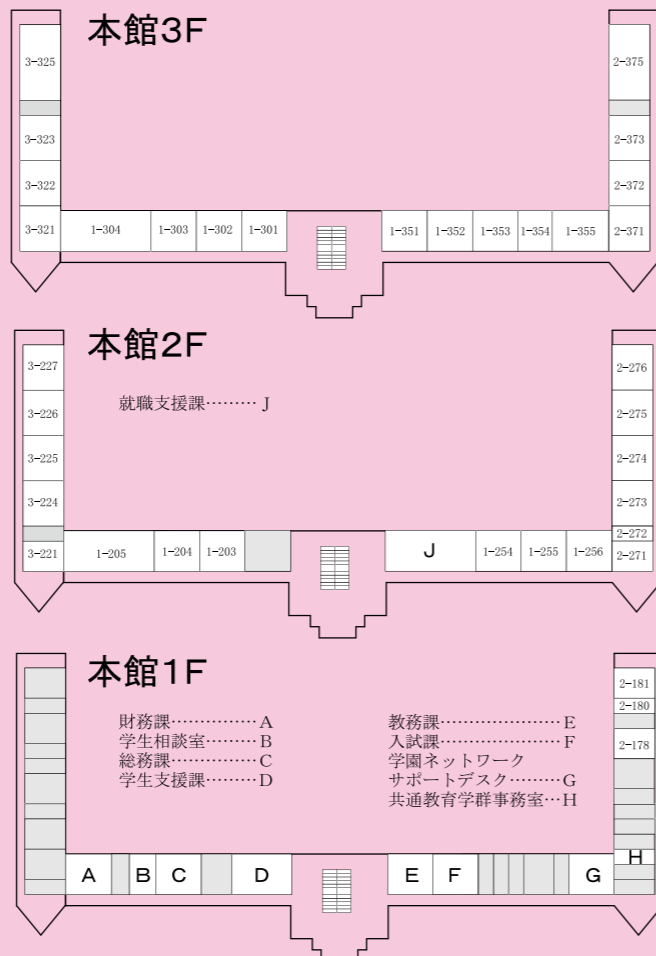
本館3F

3−325
3−323
3−322
3−321
1−304
1−303
1−302
1−301
1−351
1−352
1−353
1−354
1−355
2−375
2−373
2−372
2−371

本館2F

就職支援課……… J

3−227
3−226
3−225
3−224
3−221
1−205
1−204
1−203
J
1−254
1−255
1−256
2−276
2−275
2−274
2−273
2−272
2−271

本館1F

財務課……………A
学生相談室………B
総務課……………C
学生支援課………D

教務課……………………E
入試課……………………F
学園ネットワーク
サポートデスク………G
共通教育学群事務室…H

2−181
2−180
2−178
H
A
B
C
D
E
F
G